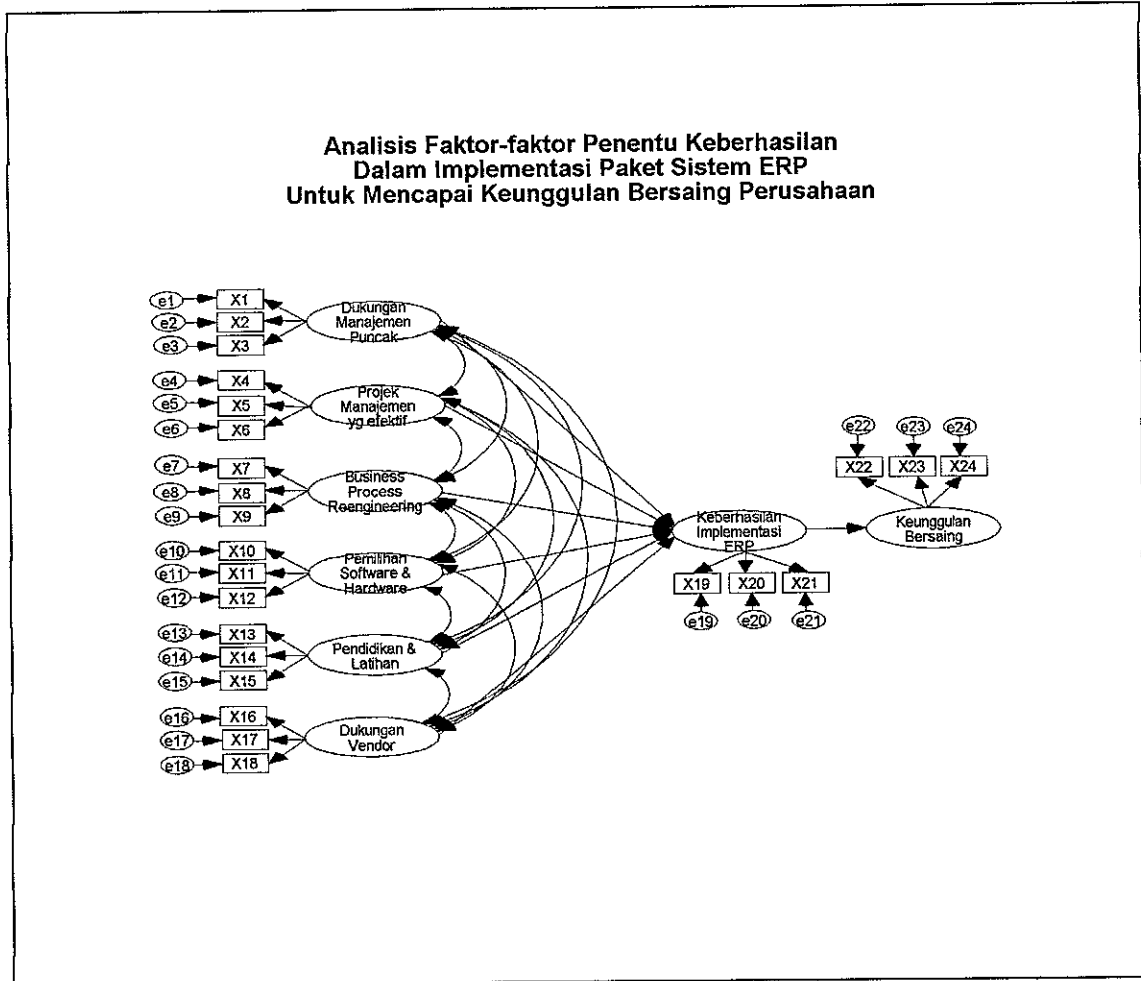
Analisis Faktor-faktor Penentu Keberhasilan
Dalam Implementasi Paket Sistem ERP
Untuk Mencapai Keunggulan Bersaing Perusahaan

e1 X1
e2 X2
e3 X3
Dukungan Manajemen Puncak

e4 X4
e5 X5
e6 X6
Projek Manajemen yg efektif

e7 X7
e8 X8
e9 X9
Business Process Reengineering

e10 X10
e11 X11
e12 X12
Pemilihan Software & Hardware

e13 X13
e14 X14
e15 X15
Pendidikan & Latihan

e16 X16
e17 X17
e18 X18
Dukungan Vendor

Keberhasilan Implementasi ERP
X19 X20 X21
e19 e20 e21

e22 e23 e24
X22 X23 X24
Keunggulan Bersaing